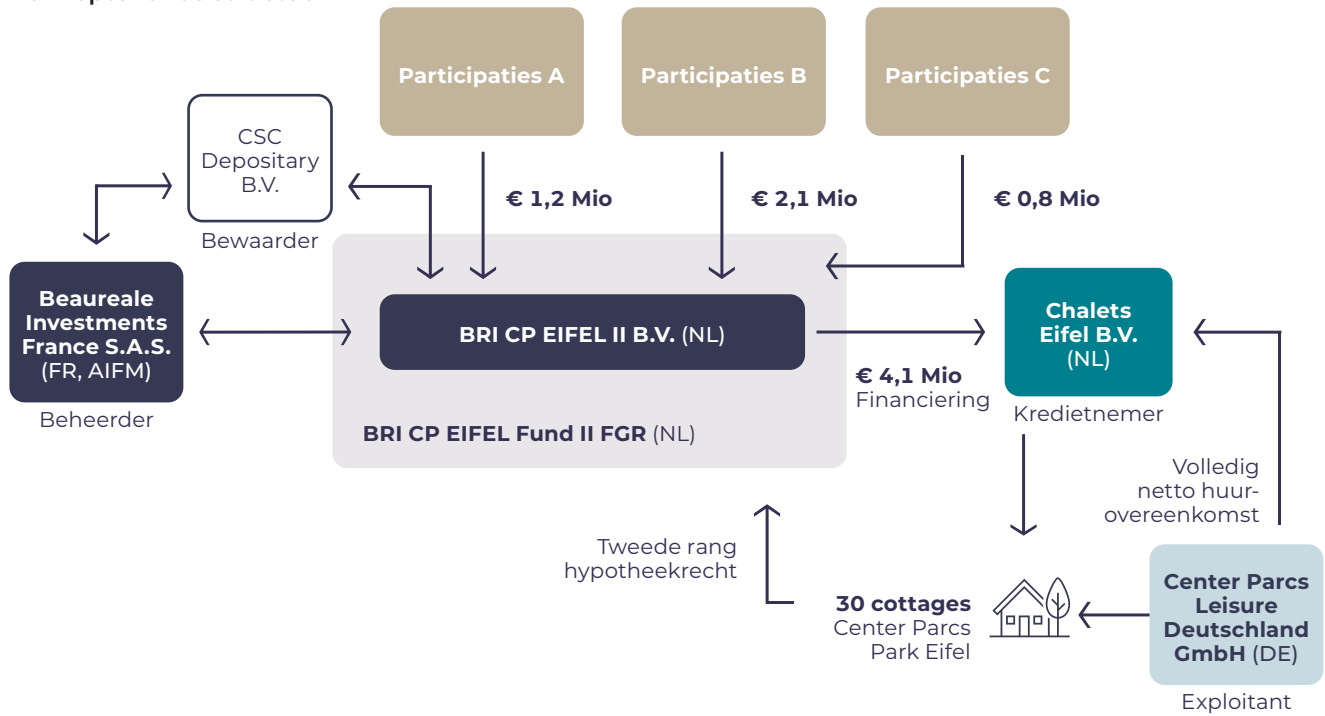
Participaties A

Participaties B

Participaties C

CSC Depositary B.V.

Bewaarder

€ 1,2 Mio

€ 2,1 Mio

€ 0,8 Mio

Beaureale Investments France S.A.S. (FR, AIFM)

Beheerder

BRI CP EIFEL II B.V. (NL)

BRI CP EIFEL Fund II FGR (NL)

€ 4,1 Mio Financiering

Chalets Eifel B.V. (NL)

Kredietnemer

Volledig netto huurovereenkomst

Tweede rang hypotheekrecht

30 cottages Center Parcs Park Eifel

Center Parcs Leisure Deutschland GmbH (DE)

Exploitant